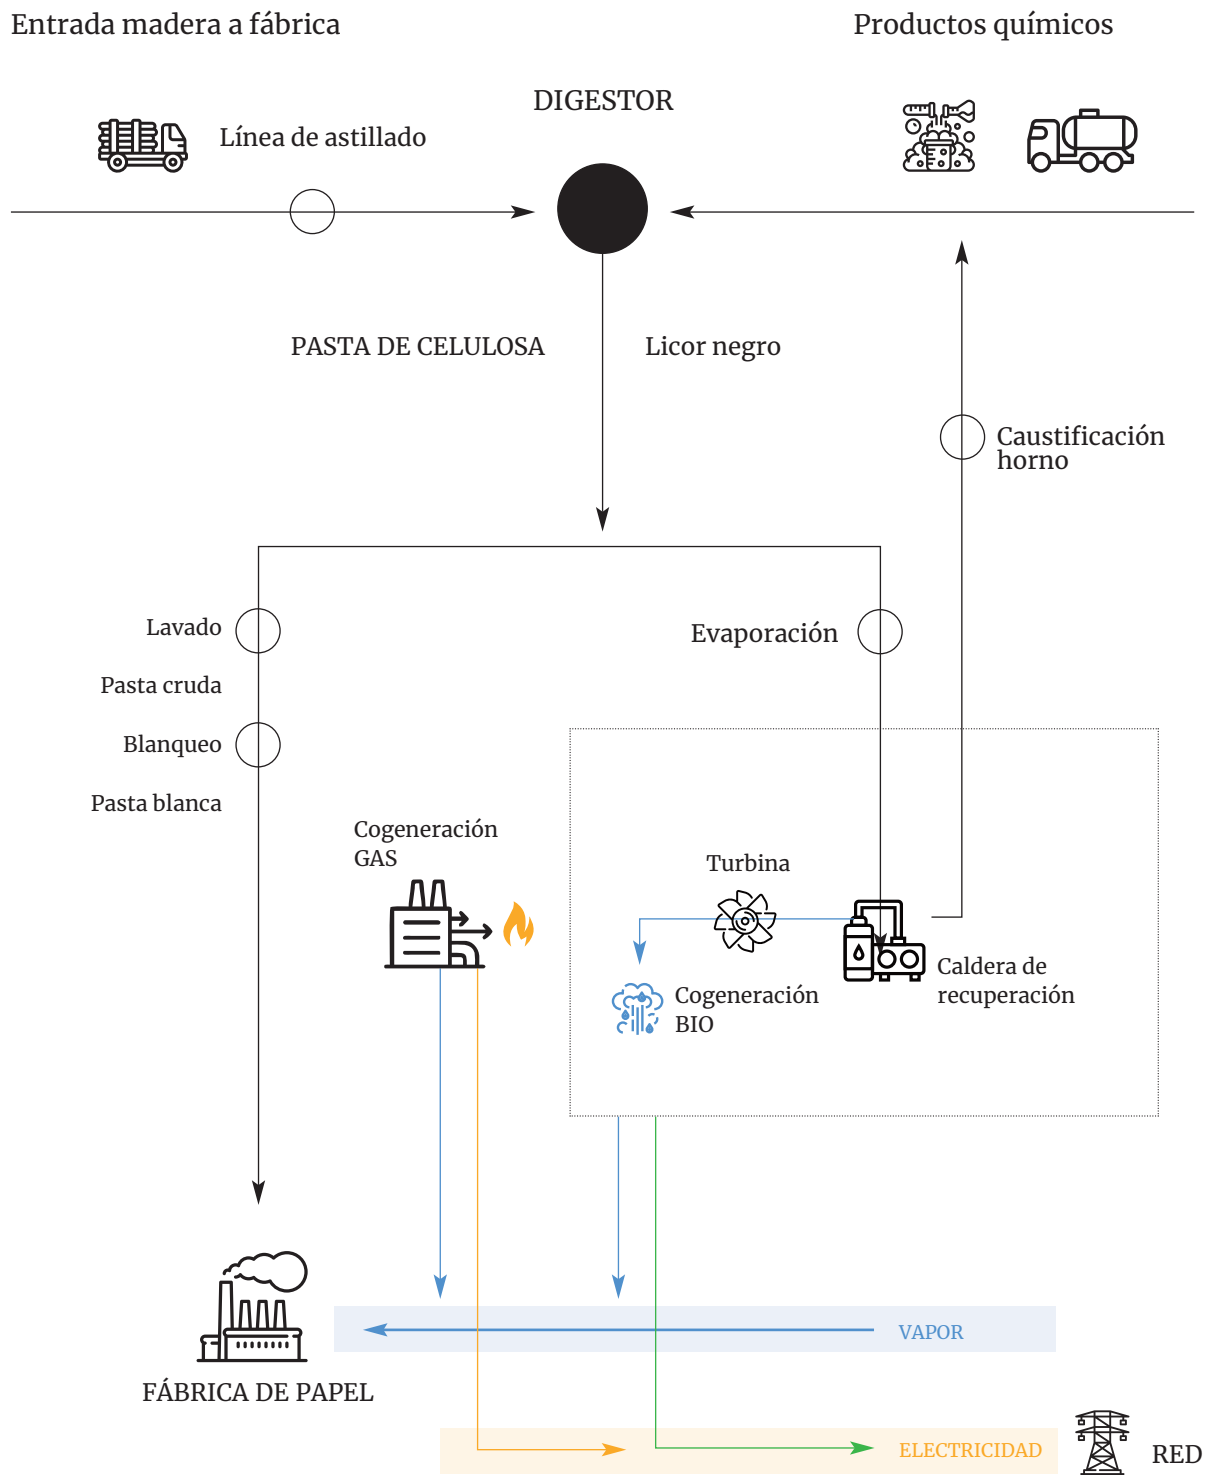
Entrada madera a fábrica

Productos químicos

DIGESTOR

Línea de astillado

PASTA DE CELULOSA

Licor negro

Caustificación horno

Lavado

Evaporación

Pasta cruda

Blanqueo

Pasta blanca

Cogeneración GAS

Turbina

Caldera de recuperación

Cogeneración BIO

VAPOR

FÁBRICA DE PAPEL

ELECTRICIDAD

RED